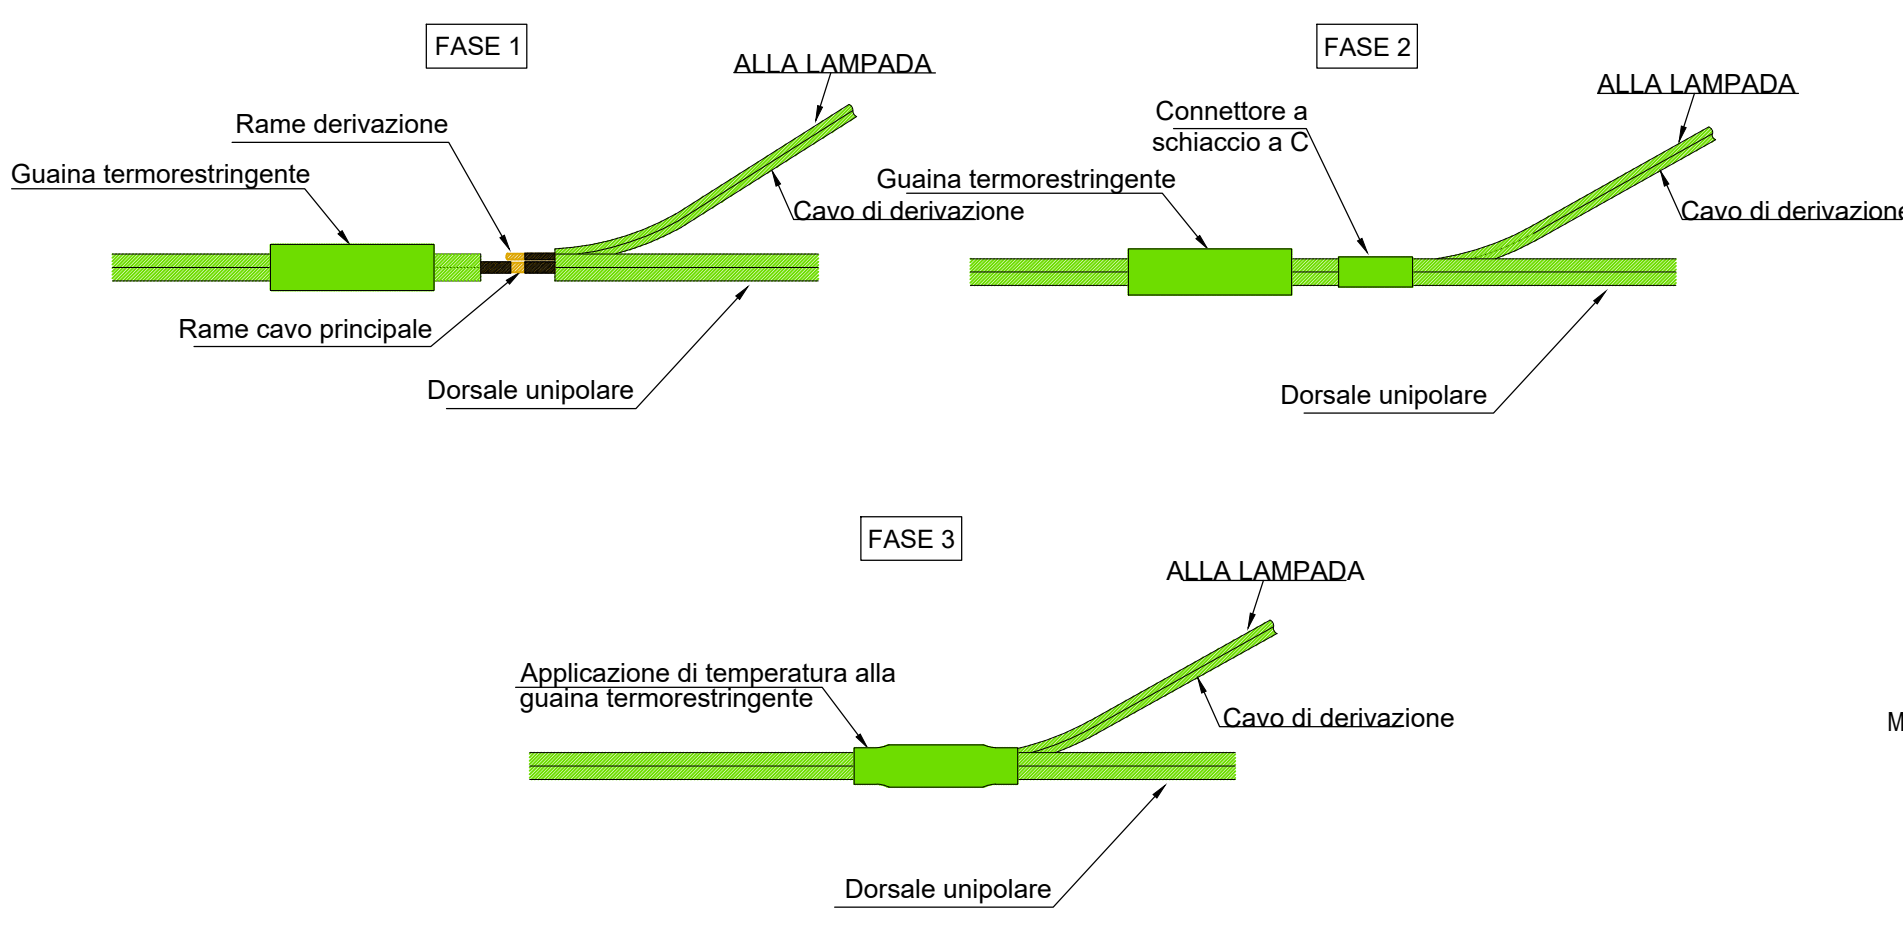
FASE 1

ALLA LAMPADA

Rame derivazione

Guaina termorestringente

Cavo di derivazione

Rame cavo principale

Dorsale unipolare

FASE 2

ALLA LAMPADA

Connettore a schiaccio a C

Guaina termorestringente

Cavo di derivazione

Dorsale unipolare

FASE 3

ALLA LAMPADA

Applicazione di temperatura alla guaina termorestringente

Cavo di derivazione

Dorsale unipolare

M